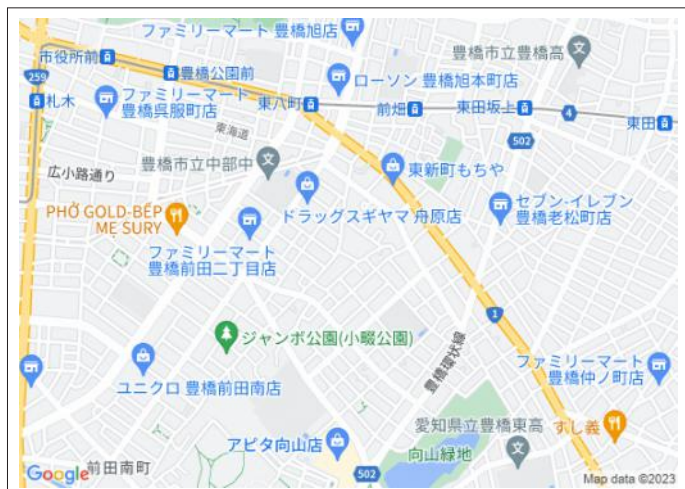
ファミリーマート 豊橋旭店
市役所前
豊橋市立豊橋高
259
豊橋公園前
ローソン 豊橋旭本町店
札木
ファミリーマート
豊橋呉服町店
東八町
前畑
東田坂上
4
東田
東海道
502
豊橋市立中部中
広小路通り
東新町もちや
PHỞ GOLD-BẾP MẸ SURY
ドラッグスギヤマ 舟原店
セブン-イレブン
豊橋老松町店
ファミリーマート
豊橋前田二丁目店
1
ジャンボ公園(小鷹公園)
豊橋環状線
ファミリーマート
豊橋仲ノ町店
ユニクロ 豊橋前田南店
愛知県立豊橋東高
すし義
アピタ向山店
Google
前田南町
502
向山緑地
Map data ©2023